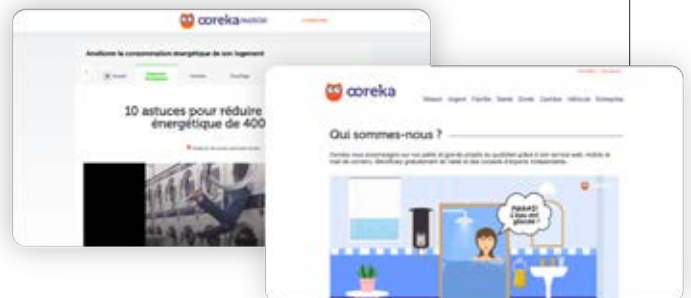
coreka MAISON

Améliorer la consommation énergétique de son logement

10 astuces pour réduire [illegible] énergétique de 400 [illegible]

coreka

Maison Argent Famille Santé Droits Carrière Véhicule Entreprise

Qui sommes-nous ?

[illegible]

PARAÏD! L'eau est glacée !